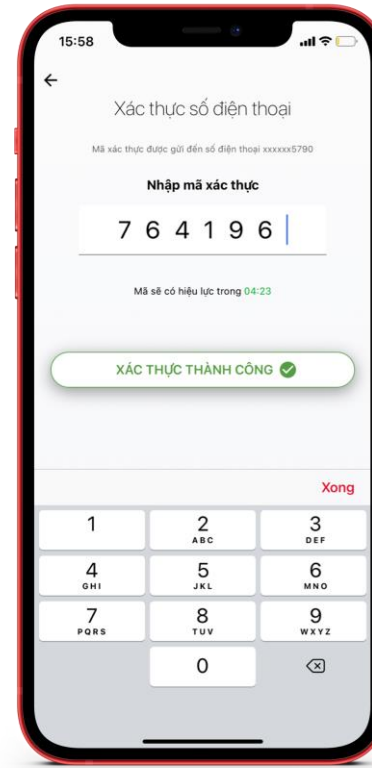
15:58

←

Xác thực số điện thoại

Mã xác thực được gửi đến số điện thoại xxxxxx5790

Nhập mã xác thực

7 6 4 1 9 6

Mã sẽ có hiệu lực trong 04:23

XÁC THỰC THÀNH CÔNG

Xong

1
2 ABC
3 DEF
4 GHI
5 JKL
6 MNO
7 PQRS
8 TUV
9 WXYZ
0